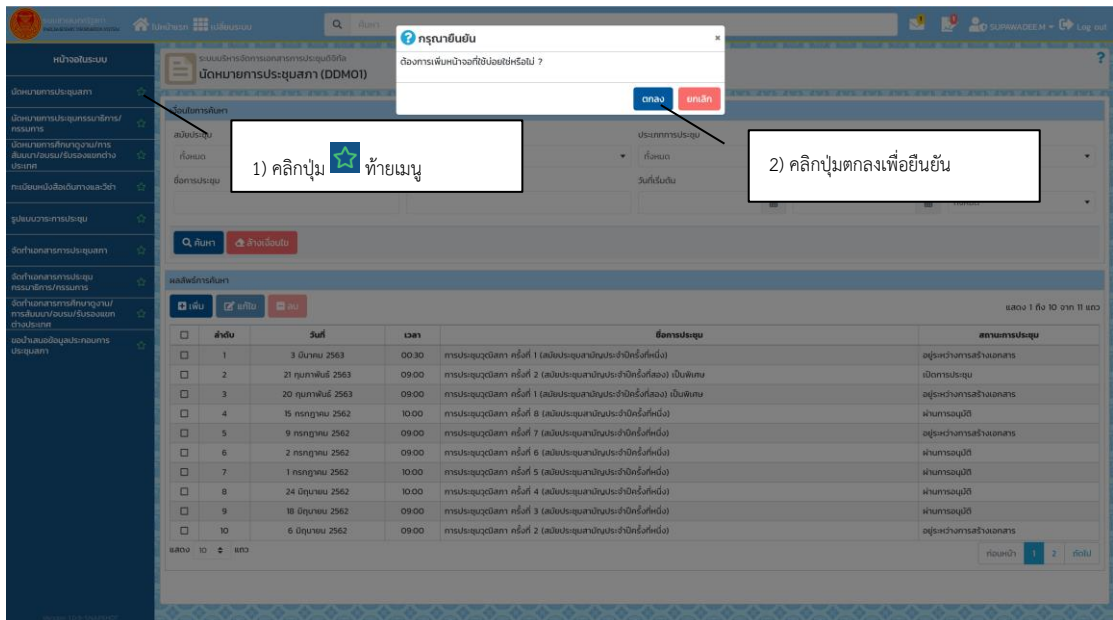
หน้าหลัก เมนูระบบ ค้นหา SUPAWADEE.M Log out

หน้าจอในระบบ

นัดหมายการประชุมสภา

นัดหมายการประชุมกรรมาธิการ/กรรมการ

นัดหมายการศึกษาดูงาน/การสัมมนา/อบรม/รับรองแขกต่างประเทศ

ทะเบียนหนังสือเดินทางและวีซ่า

รูปแบบวาระการประชุม

จัดทำเอกสารการประชุมสภา

จัดทำเอกสารการประชุมกรรมาธิการ/กรรมการ

จัดทำเอกสารการศึกษาดูงาน/การสัมมนา/อบรม/รับรองแขกต่างประเทศ

ขอนำเสนอข้อมูลประกอบการประชุมสภา

ระบบบริหารจัดการเอกสารการประชุมดิจิทัล
นัดหมายการประชุมสภา (DDM01)

เงื่อนไขการค้นหา

สมัยประชุม
ทั้งหมด

ประเภทการประชุม
ทั้งหมด

ชื่อการประชุม

วันที่เริ่มต้น

ค้นหา ล้างเงื่อนไข

ผลลัพธ์การค้นหา

เพิ่ม แก้ไข ลบ

แสดง 1 ถึง 10 จาก 11 แถว

| | ลำดับ | วันที่ | เวลา | ชื่อการประชุม | สถานะการประชุม |
|---|---|---|---|---|---|
| | 1 | 3 มีนาคม 2563 | 00:30 | การประชุมวุฒิสภา ครั้งที่ 1 (สมัยประชุมสามัญประจำปีครั้งที่หนึ่ง) | อยู่ระหว่างการสร้างเอกสาร |
| | 2 | 21 กุมภาพันธ์ 2563 | 09:00 | การประชุมวุฒิสภา ครั้งที่ 2 (สมัยประชุมสามัญประจำปีครั้งที่สอง) เป็นพิเศษ | เปิดการประชุม |
| | 3 | 20 กุมภาพันธ์ 2563 | 09:00 | การประชุมวุฒิสภา ครั้งที่ 1 (สมัยประชุมสามัญประจำปีครั้งที่สอง) เป็นพิเศษ | อยู่ระหว่างการสร้างเอกสาร |
| | 4 | 15 กรกฎาคม 2562 | 10:00 | การประชุมวุฒิสภา ครั้งที่ 8 (สมัยประชุมสามัญประจำปีครั้งที่หนึ่ง) | ผ่านการอนุมัติ |
| | 5 | 9 กรกฎาคม 2562 | 09:00 | การประชุมวุฒิสภา ครั้งที่ 7 (สมัยประชุมสามัญประจำปีครั้งที่หนึ่ง) | อยู่ระหว่างการสร้างเอกสาร |
| | 6 | 2 กรกฎาคม 2562 | 09:00 | การประชุมวุฒิสภา ครั้งที่ 6 (สมัยประชุมสามัญประจำปีครั้งที่หนึ่ง) | ผ่านการอนุมัติ |
| | 7 | 1 กรกฎาคม 2562 | 10:00 | การประชุมวุฒิสภา ครั้งที่ 5 (สมัยประชุมสามัญประจำปีครั้งที่หนึ่ง) | ผ่านการอนุมัติ |
| | 8 | 24 มิถุนายน 2562 | 09:00 | การประชุมวุฒิสภา ครั้งที่ 4 (สมัยประชุมสามัญประจำปีครั้งที่หนึ่ง) | ผ่านการอนุมัติ |
| | 9 | 18 มิถุนายน 2562 | 09:00 | การประชุมวุฒิสภา ครั้งที่ 3 (สมัยประชุมสามัญประจำปีครั้งที่หนึ่ง) | ผ่านการอนุมัติ |
| | 10 | 6 มิถุนายน 2562 | 09:00 | การประชุมวุฒิสภา ครั้งที่ 2 (สมัยประชุมสามัญประจำปีครั้งที่หนึ่ง) | อยู่ระหว่างการสร้างเอกสาร |

แสดง 10 แถว

ก่อนหน้า 1 2 ถัดไป

กรุณายืนยัน
ต้องการเพิ่มหน้าจอที่ใช้บ่อยใช่หรือไม่ ?
ตกลง ยกเลิก

1) คลิกปุ่ม ท้ายเมนู

2) คลิกปุ่มตกลงเพื่อยืนยัน